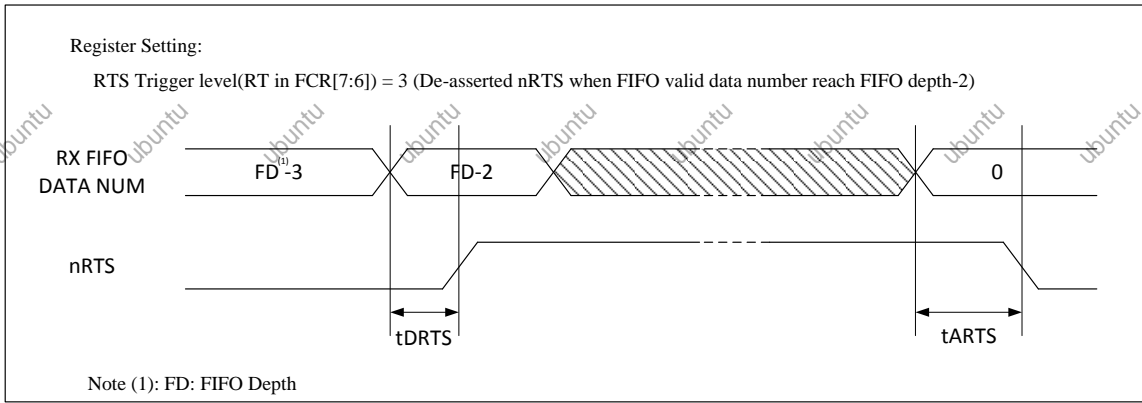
Register Setting:

RTS Trigger level(RT in FCR[7:6]) = 3 (De-asserted nRTS when FIFO valid data number reach FIFO depth-2)

ubuntu ubuntu ubuntu ubuntu ubuntu ubuntu ubuntu ubuntu ubuntu

RX FIFO DATA NUM

$FD^{(1)}$-3

FD-2

0

nRTS

tDRTS

tARTS

Note (1): FD: FIFO Depth